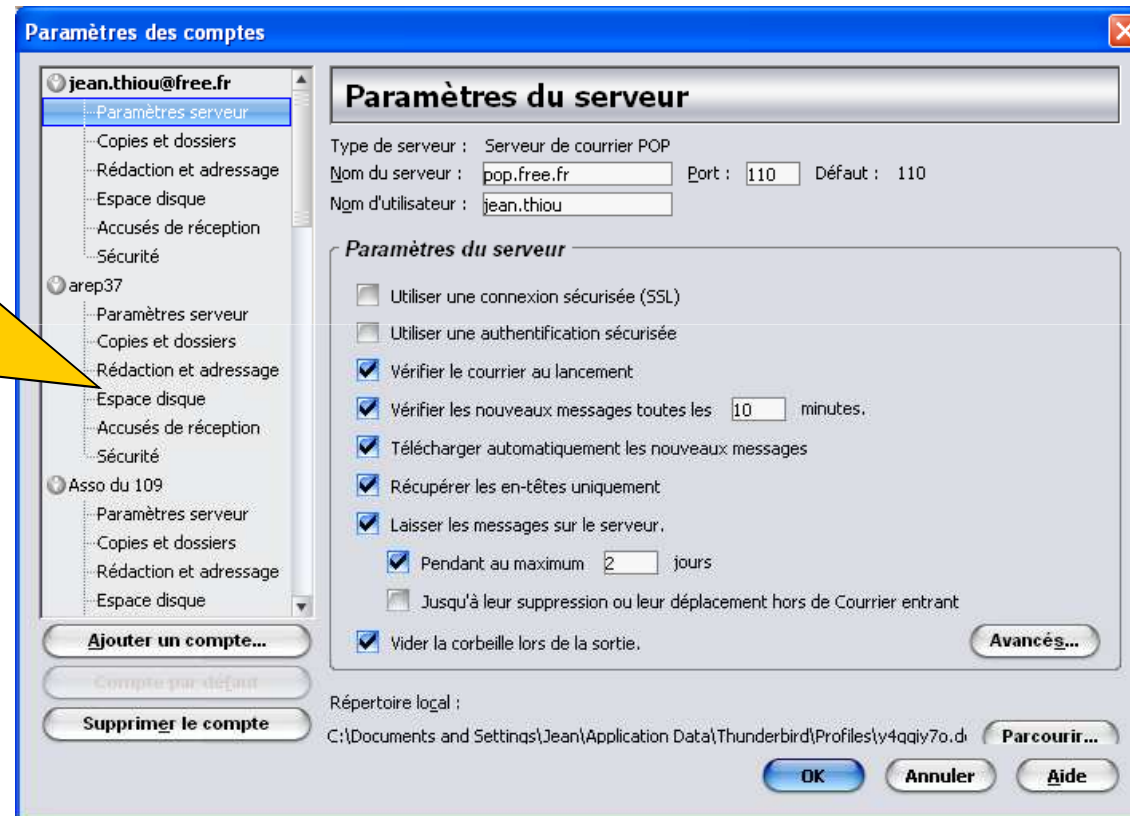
Paramètres des comptes

jean.thiou@free.fr
Paramètres serveur
Copies et dossiers
Rédaction et adressage
Espace disque
Accusés de réception
Sécurité
arep37
Paramètres serveur
Copies et dossiers
Rédaction et adressage
Espace disque
Accusés de réception
Sécurité
Asso du 109
Paramètres serveur
Copies et dossiers
Rédaction et adressage
Espace disque

Ajouter un compte...
Compte par défaut
Supprimer le compte

Paramètres du serveur

Type de serveur : Serveur de courrier POP
Nom du serveur : pop.free.fr Port : 110 Défaut : 110
Nom d'utilisateur : jean.thiou

Paramètres du serveur

Utiliser une connexion sécurisée (SSL)
Utiliser une authentification sécurisée
Vérifier le courrier au lancement
Vérifier les nouveaux messages toutes les 10 minutes.
Télécharger automatiquement les nouveaux messages
Récupérer les en-têtes uniquement
Laisser les messages sur le serveur.
Pendant au maximum 2 jours
Jusqu'à leur suppression ou leur déplacement hors de Courrier entrant
Vider la corbeille lors de la sortie.
Avancés...

Répertoire local :
C:\Documents and Settings\Jean\Application Data\Thunderbird\Profiles\y4qgiy7o.d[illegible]
Parcourir...

OK
Annuler
Aide